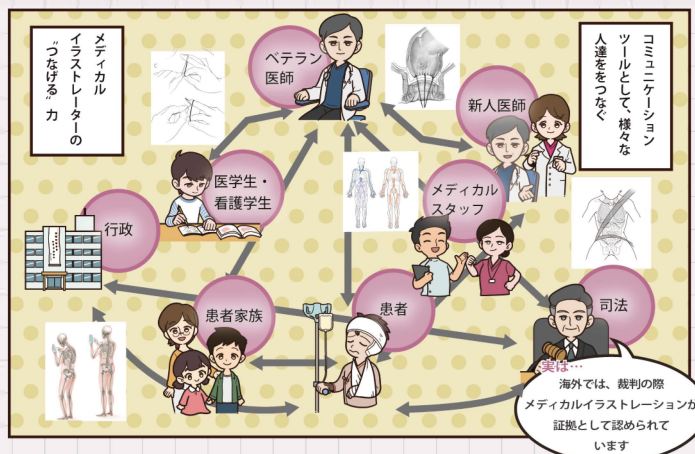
メディカル
イラストレーターの
"つなげる"力

コミュニケーション
ツールとして、様々な
人達をつなぐ

ベテラン
医師

新人医師

医学生・
看護学生

メディカル
スタッフ

行政

患者家族

患者

司法

実は…
海外では、裁判の際
メディカルイラストレーションが
証拠として認められて
います